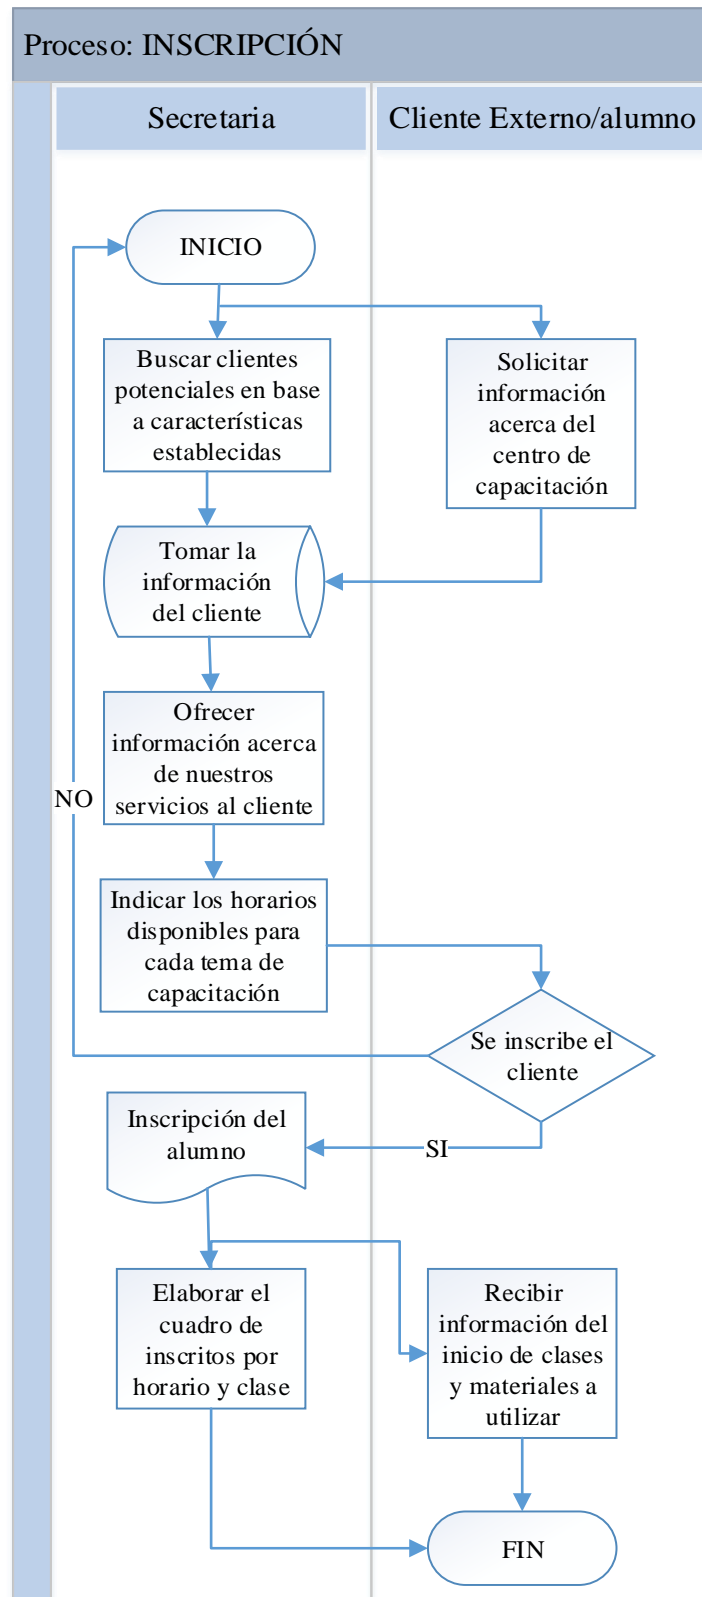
Proceso: INSCRIPCIÓN

Secretaria

Cliente Externo/alumno

INICIO

Buscar clientes potenciales en base a características establecidas

Solicitar información acerca del centro de capacitación

Tomar la información del cliente

Ofrecer información acerca de nuestros servicios al cliente

NO

Indicar los horarios disponibles para cada tema de capacitación

Se inscribe el cliente

SI

Inscripción del alumno

Elaborar el cuadro de inscritos por horario y clase

Recibir información del inicio de clases y materiales a utilizar

FIN